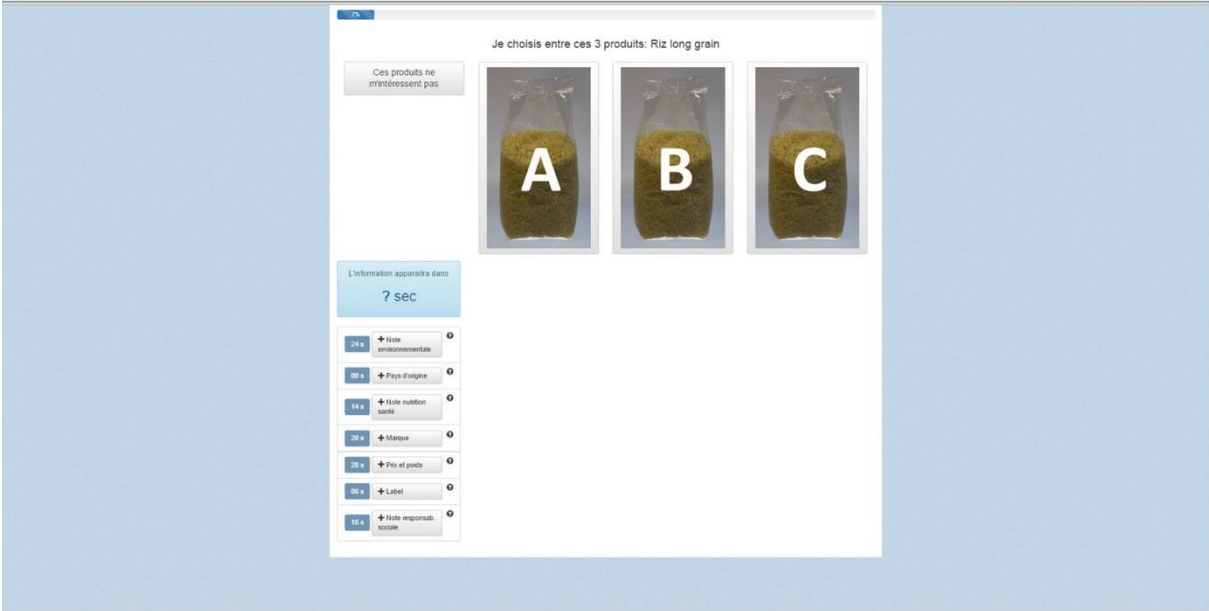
2%

Je choisis entre ces 3 produits: Riz long grain

Ces produits ne m'intéressent pas

A

B

C

L'information apparaitra dans

? sec

24 s + Note environnementale

08 s + Pays d'origine

14 s + Note nutrition santé

20 s + Marque

28 s + Prix et poids

06 s + Label

16 s + Note responsab. sociale